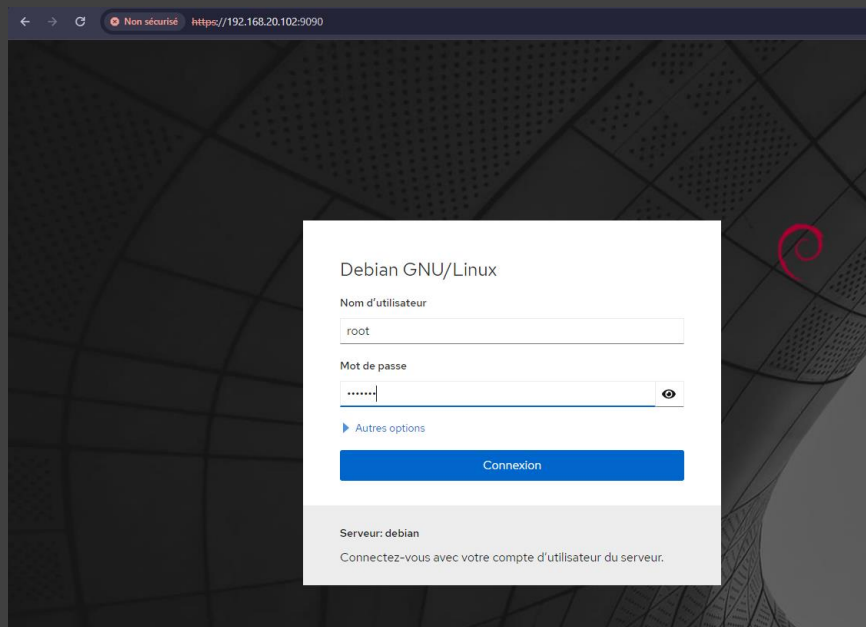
Non sécurisé https://192.168.20.102:9090

Debian GNU/Linux

Nom d'utilisateur

root

Mot de passe

•••••••

Autres options

Connexion

Serveur: debian

Connectez-vous avec votre compte d'utilisateur du serveur.